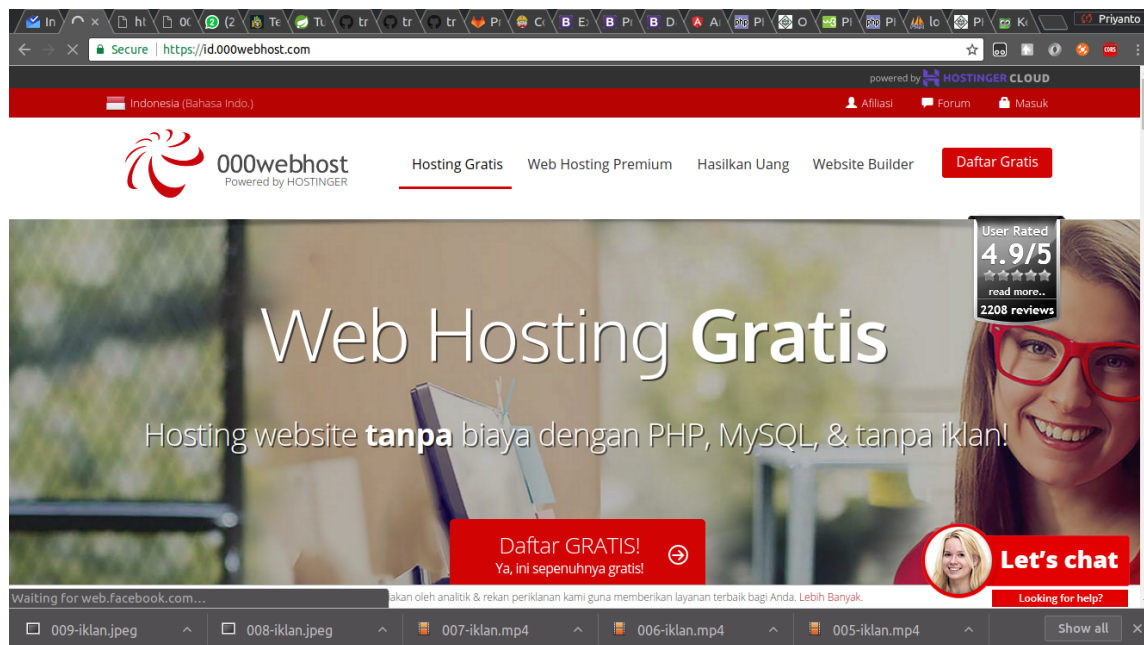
In | ht | 0( | (2 | Te | Tu | tr | tr | tr | Pi | Ci | E | Pi | D | A | Pl | O | Pl | Pl | lo | Pl | K | Priyanto

Secure | https://id.000webhost.com

powered by HOSTINGER CLOUD

Indonesia (Bahasa Indo.)

Afiliasi | Forum | Masuk

000webhost
Powered by HOSTINGER

Hosting Gratis | Web Hosting Premium | Hasilkan Uang | Website Builder | Daftar Gratis

User Rated
4.9/5
read more..
2208 reviews

Web Hosting Gratis

Hosting website tanpa biaya dengan PHP, MySQL, & tanpa iklan!

Daftar GRATIS!
Ya, ini sepenuhnya gratis!

Let's chat
Looking for help?

Waiting for web.facebook.com...

akan oleh analitik & rekan periklanan kami guna memberikan layanan terbaik bagi Anda. Lebih Banyak.

009-iklan.jpeg | 008-iklan.jpeg | 007-iklan.mp4 | 006-iklan.mp4 | 005-iklan.mp4 | Show all